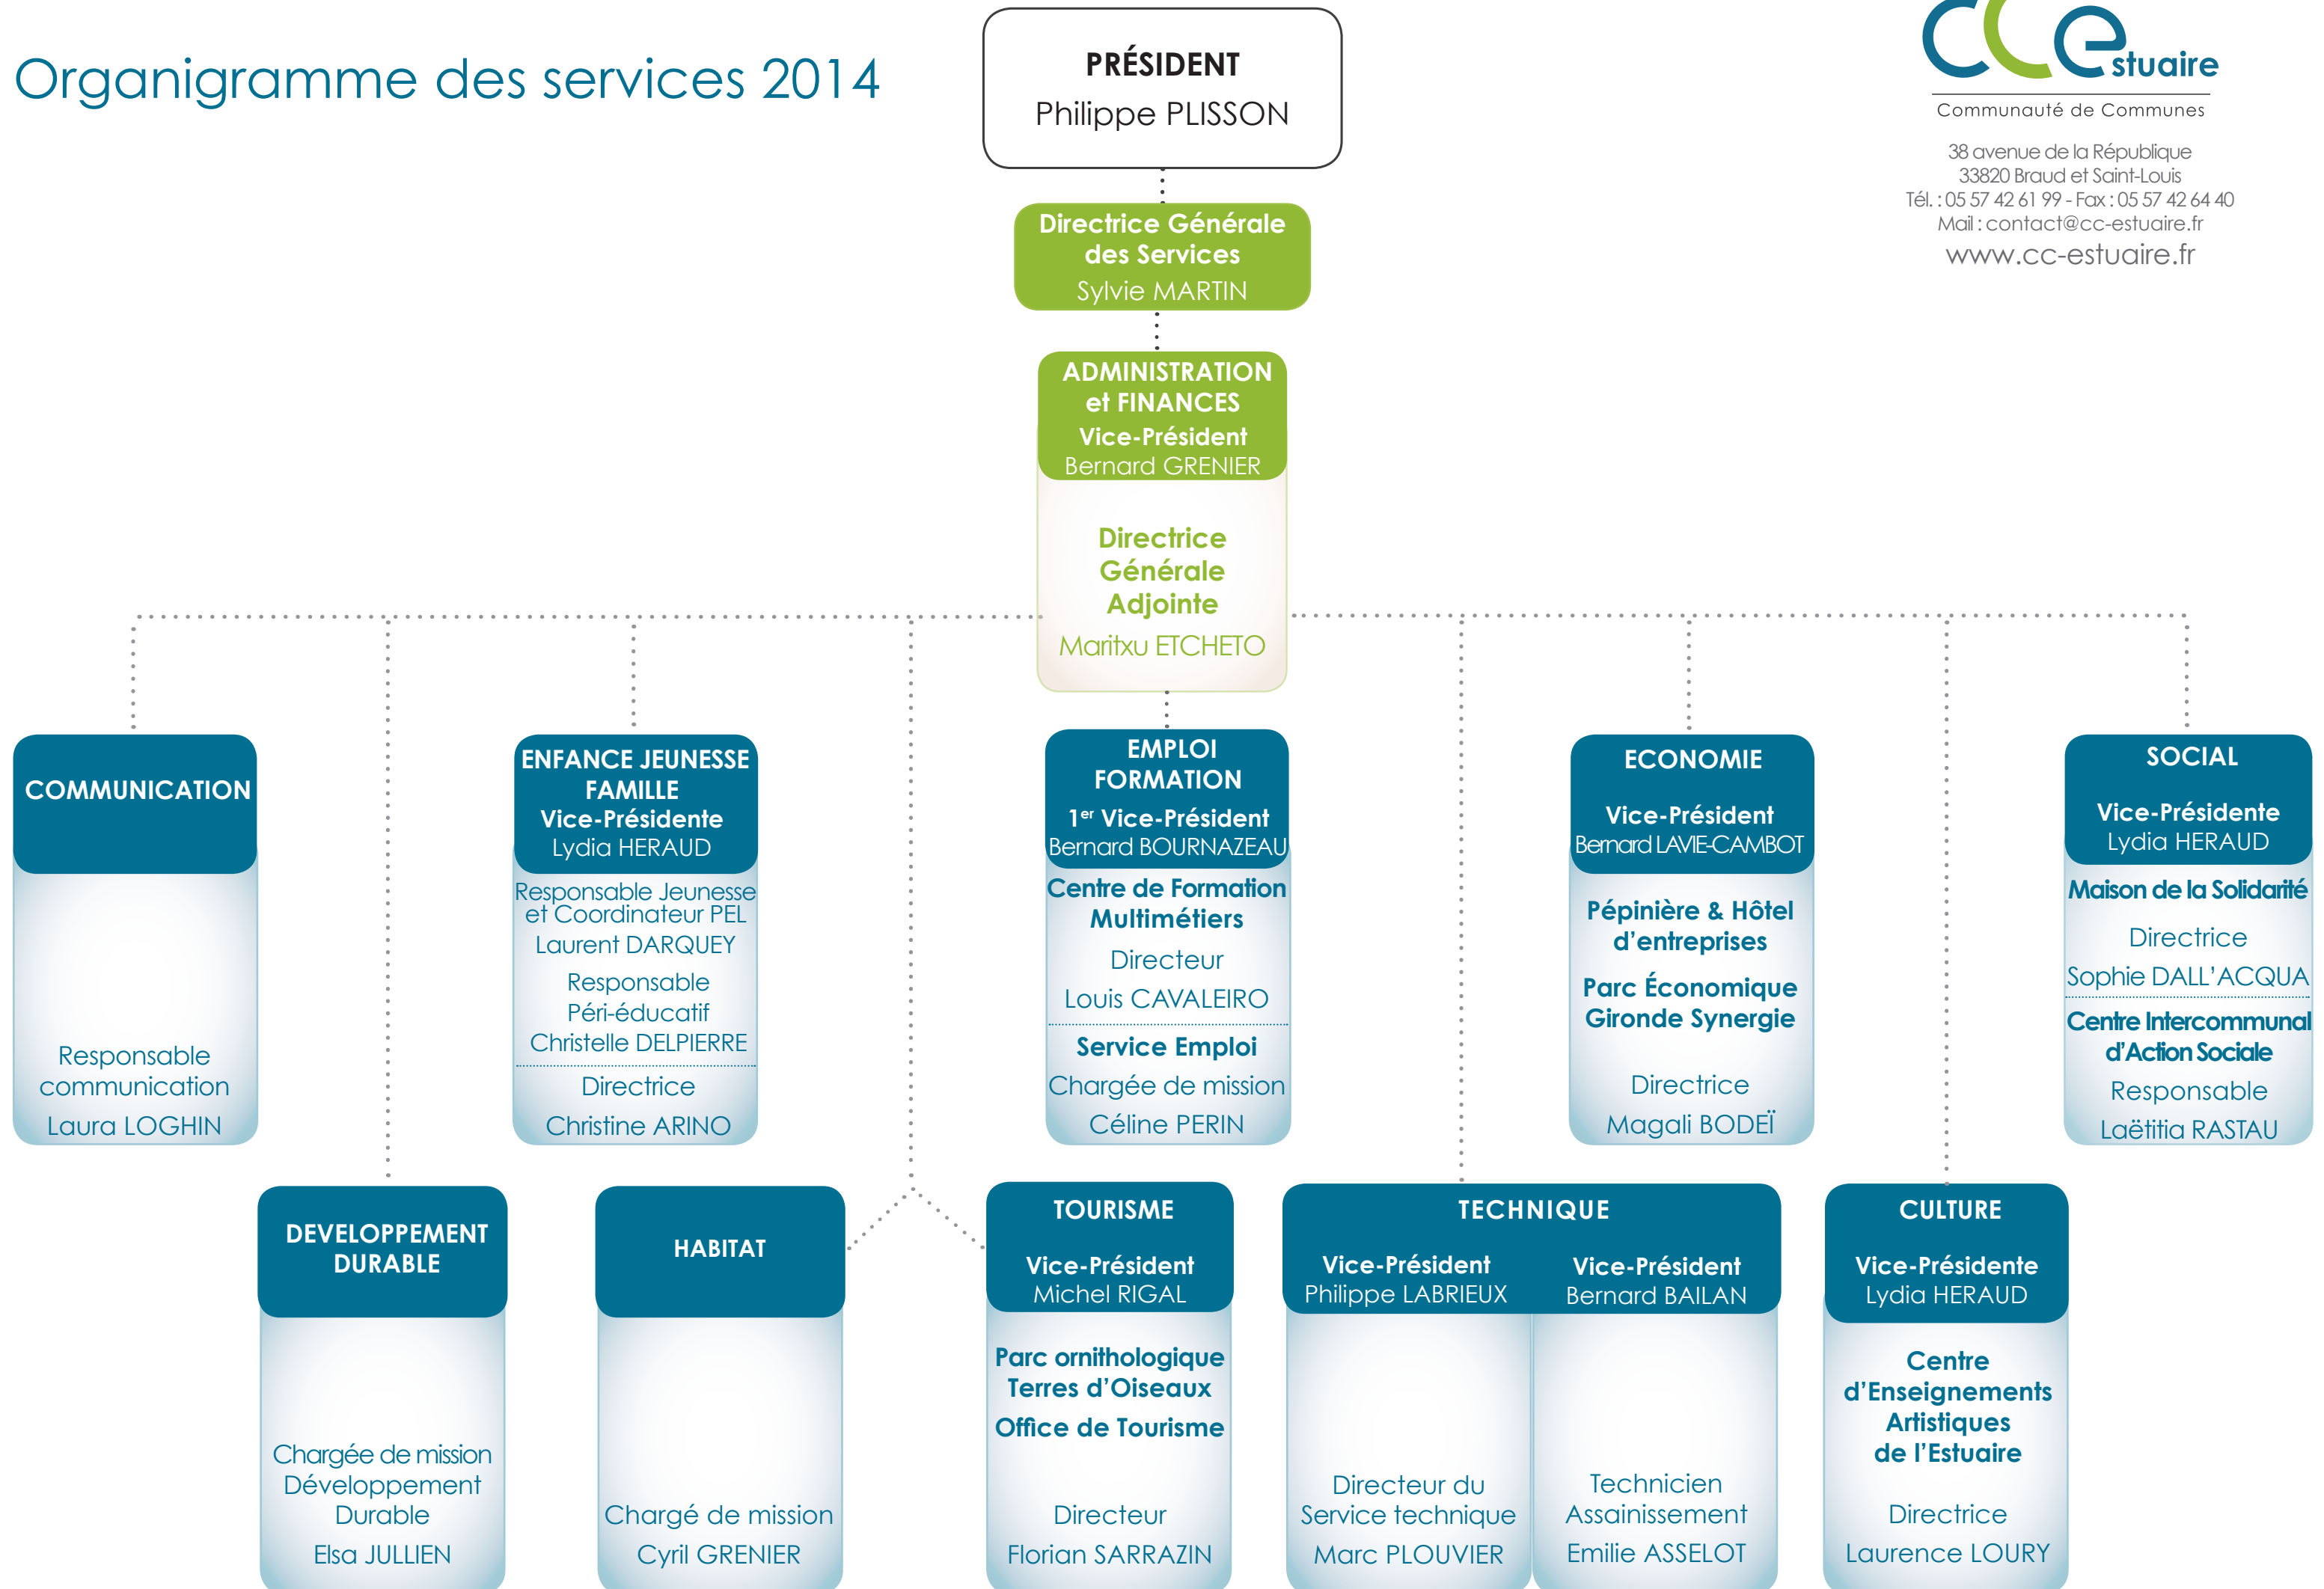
Organigramme des services 2014

PRÉSIDENT
Philippe PLISSON

CCEstuaire
Communauté de Communes
38 avenue de la République
33820 Braud et Saint-Louis
Tél. : 05 57 42 61 99 - Fax : 05 57 42 64 40
Mail : contact@cc-estuaire.fr
www.cc-estuaire.fr

Directrice Générale des Services
Sylvie MARTIN

ADMINISTRATION et FINANCES
Vice-Président
Bernard GRENIER

Directrice Générale Adjointe
Maritxu ETCHETO

COMMUNICATION
Responsable communication
Laura LOGHIN

ENFANCE JEUNESSE FAMILLE
Vice-Présidente
Lydia HERAUD
Responsable Jeunesse et Coordinateur PEL
Laurent DARQUEY
Responsable Péri-éducatif
Christelle DELPIERRE
Directrice
Christine ARINO

EMPLOI FORMATION
1$^{er}$ Vice-Président
Bernard BOURNAZEAU
Centre de Formation Multimétiers
Directeur
Louis CAVALEIRO
Service Emploi
Chargée de mission
Céline PERIN

ECONOMIE
Vice-Président
Bernard LAVIE-CAMBOT
Pépinière & Hôtel d'entreprises
Parc Économique Gironde Synergie
Directrice
Magali BODEÏ

SOCIAL
Vice-Présidente
Lydia HERAUD
Maison de la Solidarité
Directrice
Sophie DALL'ACQUA
Centre Intercommunal d'Action Sociale
Responsable
Laëtitia RASTAU

DEVELOPPEMENT DURABLE
Chargée de mission Développement Durable
Elsa JULLIEN

HABITAT
Chargé de mission
Cyril GRENIER

TOURISME
Vice-Président
Michel RIGAL
Parc ornithologique Terres d'Oiseaux
Office de Tourisme
Directeur
Florian SARRAZIN

TECHNIQUE
Vice-Président
Philippe LABRIEUX
Vice-Président
Bernard BAILAN
Directeur du Service technique
Marc PLOUVIER
Technicien Assainissement
Emilie ASSELOT

CULTURE
Vice-Présidente
Lydia HERAUD
Centre d'Enseignements Artistiques de l'Estuaire
Directrice
Laurence LOURY